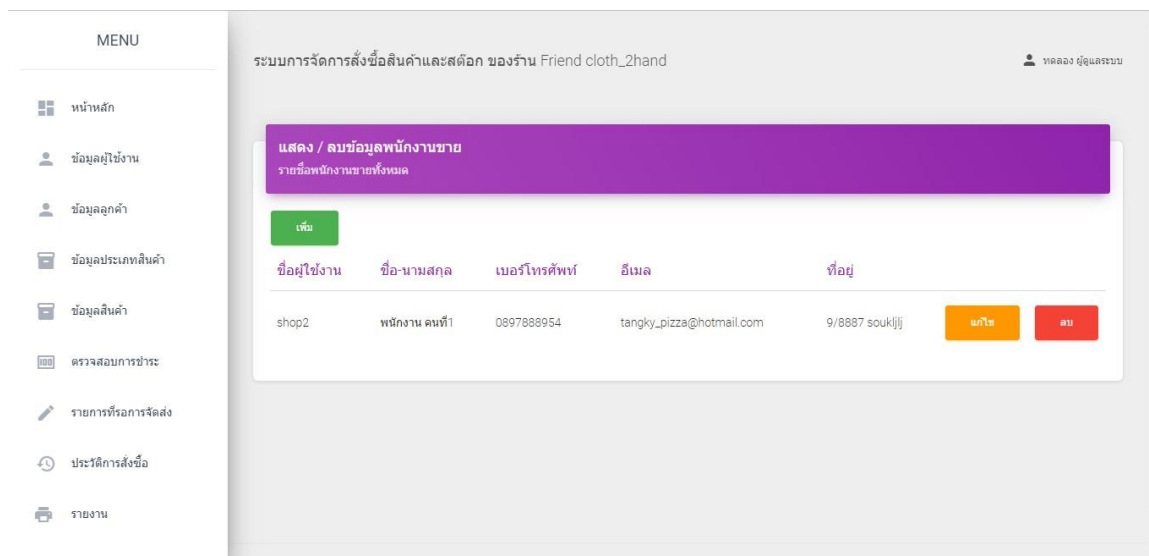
MENU

หน้าหลัก

ข้อมูลผู้ใช้งาน

ข้อมูลลูกค้า

ข้อมูลประเภทสินค้า

ข้อมูลสินค้า

ตรวจสอบการชำระ

รายการที่รอการจัดส่ง

ประวัติการสั่งซื้อ

รายงาน

ระบบการจัดการสั่งซื้อสินค้าและสต๊อก ของร้าน Friend cloth_2hand

ทดลอง ผู้ดูแลระบบ

แสดง / ลบข้อมูลพนักงานขาย

รายชื่อพนักงานขายทั้งหมด

เพิ่ม

| ชื่อผู้ใช้งาน | ชื่อ-นามสกุล | เบอร์โทรศัพท์ | อีเมล | ที่อยู่ | | |
|---|---|---|---|---|---|---|
| shop2 | พนักงาน คนที่1 | 0897888954 | tangky_pizza@hotmail.com | 9/8887 soukljlj | แก้ไข | ลบ |